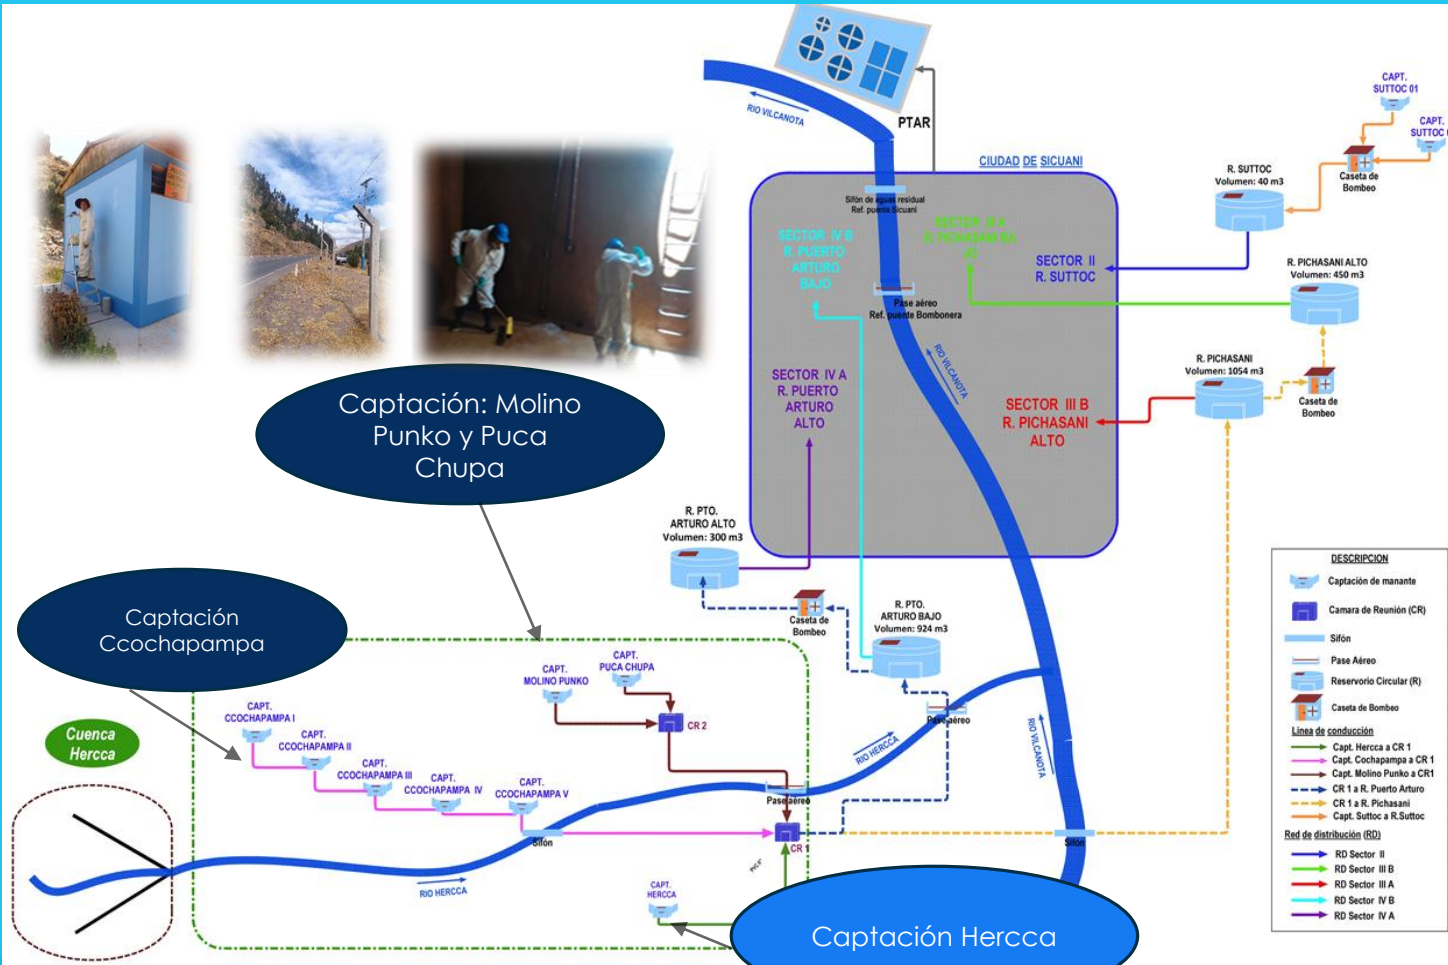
RIO VILCANOTA

PTAR

CIUDAD DE SICUANI

Sifón de aguas residual
Ref. puente Sicuani

SECTOR IV B
R. PUERTO ARTURO BAJO

SECTOR III A
R. PICHASANI ALTO

SECTOR II
R. SUTTOC

Pase aéreo
Ref. puente Bombonera

RIO VILCANOTA

SECTOR IV A
R. PUERTO ARTURO ALTO

SECTOR III B
R. PICHASANI ALTO

CAPT. SUTTOC 01

CAPT. SUTTOC

R. SUTTOC
Volumen: 40 m3

Caseta de Bombeo

R. PICHASANI ALTO
Volumen: 450 m3

R. PICHASANI
Volumen: 1054 m3

Caseta de Bombeo

Captación: Molino Punko y Puca Chupa

R. PTO. ARTURO ALTO
Volumen: 300 m3

Caseta de Bombeo

R. PTO. ARTURO BAJO
Volumen: 924 m3

Captación Ccochapampa

CAPT. MOLINO PUNKO

CAPT. PUCA CHUPA

CR 2

CAPT. CCOCHAPAMPA I

CAPT. CCOCHAPAMPA II

CAPT. CCOCHAPAMPA III

CAPT. CCOCHAPAMPA IV

CAPT. CCOCHAPAMPA V

Cuenca Hercca

Pase aéreo

RIO HERCCA

Pase aéreo

RIO VILCANOTA

Sifón

CR 1

Sifón

RIO HERCCA

CAPT. HERCCA

Captación Hercca

DESCRIPCION
Captación de manante
Camara de Reunión (CR)
Sifon
Pase Aéreo
Reservorio Circular (R)
Caseta de Bombeo
Linea de conducción
Capt. Hercca a CR 1
Capt. Cochapampa a CR 1
Capt. Molino Punko a CR1
CR 1 a R. Puerto Arturo
CR 1 a R. Pichasani
Capt. Suttoc a R.Suttoc
Red de distribución (RD)
RD Sector II
RD Sector III B
RD Sector III A
RD Sector IV B
RD Sector IV A